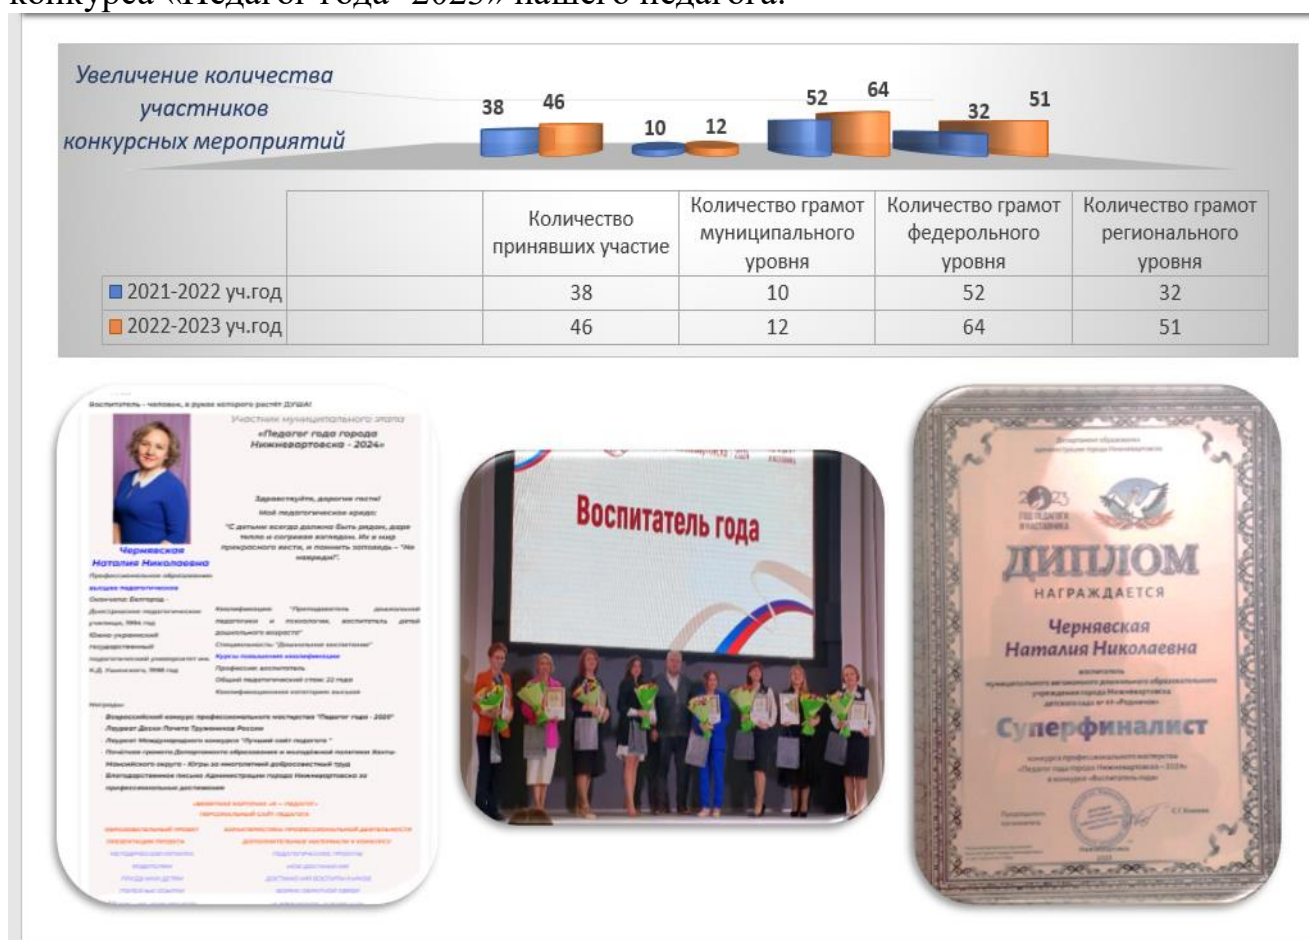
конкурса «Педагог года 2023» нашего педагога.

Увеличение количества участников конкурсных мероприятий

38 46 10 12 52 64 32 51

| | Количество принявших участие | Количество грамот муниципального уровня | Количество грамот федерольного уровня | Количество грамот регионального уровня |
|---|---|---|---|---|
| 2021-2022 уч.год | 38 | 10 | 52 | 32 |
| 2022-2023 уч.год | 46 | 12 | 64 | 51 |

Воспитатель – человек, в руках которого растёт ДУША!

Участник муниципального этапа «Педагог года города Нижневартовска - 2024»

Здравствуйте, дорогие гости!
Моё педагогическое кредо:
"С детьми всегда должно быть рядом, дарить тепло и согревая взглядом. Их в мир прекрасного вести, и помнить заповедь – "Не навреди!".

Чернявская Наталия Николаевна

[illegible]

Воспитатель года

ДИПЛОМ
НАГРАЖДАЕТСЯ
Чернявская Наталия Николаевна
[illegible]
Суперфиналист
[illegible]